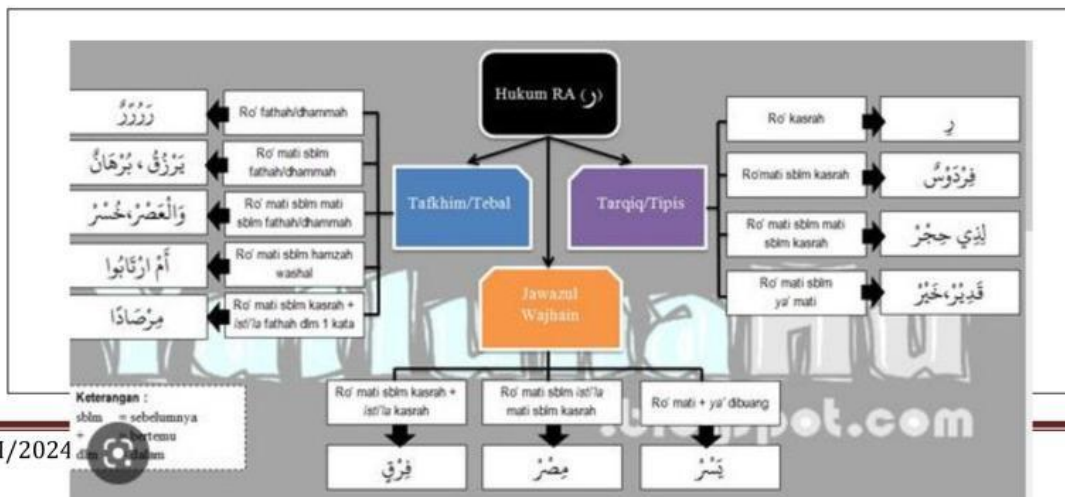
Hukum RA (ر)

Tafkhim/Tebal

Tarqiq/Tipis

Jawazul Wajhain

رُرُرُ | Ro' fathah/dhammah

يَرْزُقُ ، بُرْهَانٌ | Ro' mati sblm fathah/dhammah

وَالْعَصْرِ، خُسْرٍ | Ro' mati sblm mati sblm fathah/dhammah

أَمِ ارْتَابُوا | Ro' mati sblm hamzah washal

مِرْصَادًا | Ro' mati sblm kasrah + isti'la fathah dlm 1 kata

Ro' kasrah | رِ

Ro'mati sblm kasrah | فِرْدَوْسٌ

Ro' mati sblm mati sblm kasrah | لِذِي حِجْرٍ

Ro' mati sblm ya' mati | قَدِيْرٌ،خَيْرٌ

Ro' mati sblm kasrah + isti'la kasrah | فِرْقٍ

Ro' mati sblm isti'la mati sblm kasrah | مِصْرَ

Ro' mati + ya' dibuang | يَسْرِ

Keterangan :
sblm = sebelumnya
+ = bertemu
dlm = dalam

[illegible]pot.com

I/2024